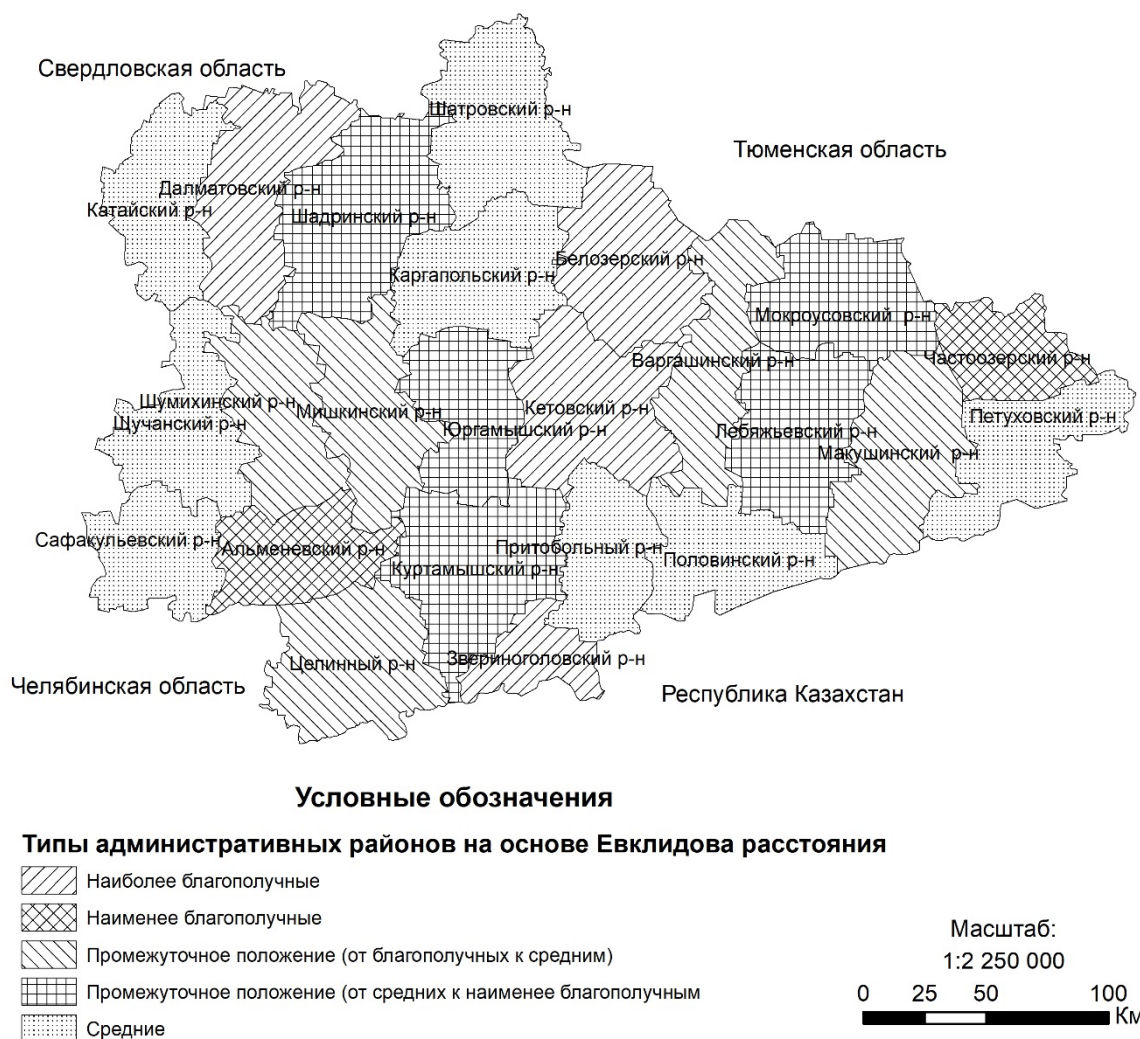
Свердловская область

Шатровский р-н

Тюменская область

Далматовский р-н
Катайский р-н
Шадринский р-н
Белозерский р-н
Каргапольский р-н
Мокроусовский р-н
Частоозерский р-н
Варгашинский р-н
Шумихинский р-н
Мишкинский р-н
Кетовский р-н
Щучанский р-н
Юргамышский р-н
Лебяжьевский р-н
Петуховский р-н
Макушинский р-н
Сафакульевский р-н
Альменевский р-н
Притобольный р-н
Куртамышский р-н
Половинский р-н
Целинный р-н
Звериноголовский р-н

Челябинская область

Республика Казахстан

Условные обозначения

Типы административных районов на основе Евклидова расстояния

Наиболее благополучные
Наименее благополучные
Промежуточное положение (от благополучных к средним)
Промежуточное положение (от средних к наименее благополучным
Средние

Масштаб:
1:2 250 000
0 25 50 100
Км